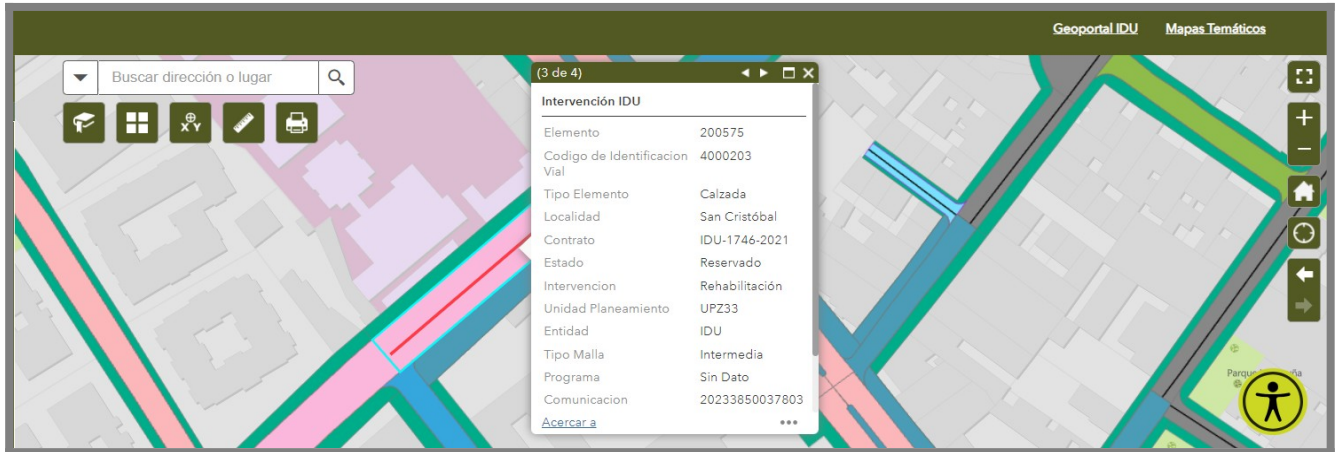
Geoportal IDU Mapas Temáticos

Buscar dirección o lugar

(3 de 4)

Intervención IDU

| | |
|---|---|
| Elemento | 200575 |
| Codigo de Identificacion Vial | 4000203 |
| Tipo Elemento | Calzada |
| Localidad | San Cristóbal |
| Contrato | IDU-1746-2021 |
| Estado | Reservado |
| Intervencion | Rehabilitación |
| Unidad Planeamiento | UPZ33 |
| Entidad | IDU |
| Tipo Malla | Intermedia |
| Programa | Sin Dato |
| Comunicacion | 20233850037803 |

Acercar a

Parque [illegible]ña